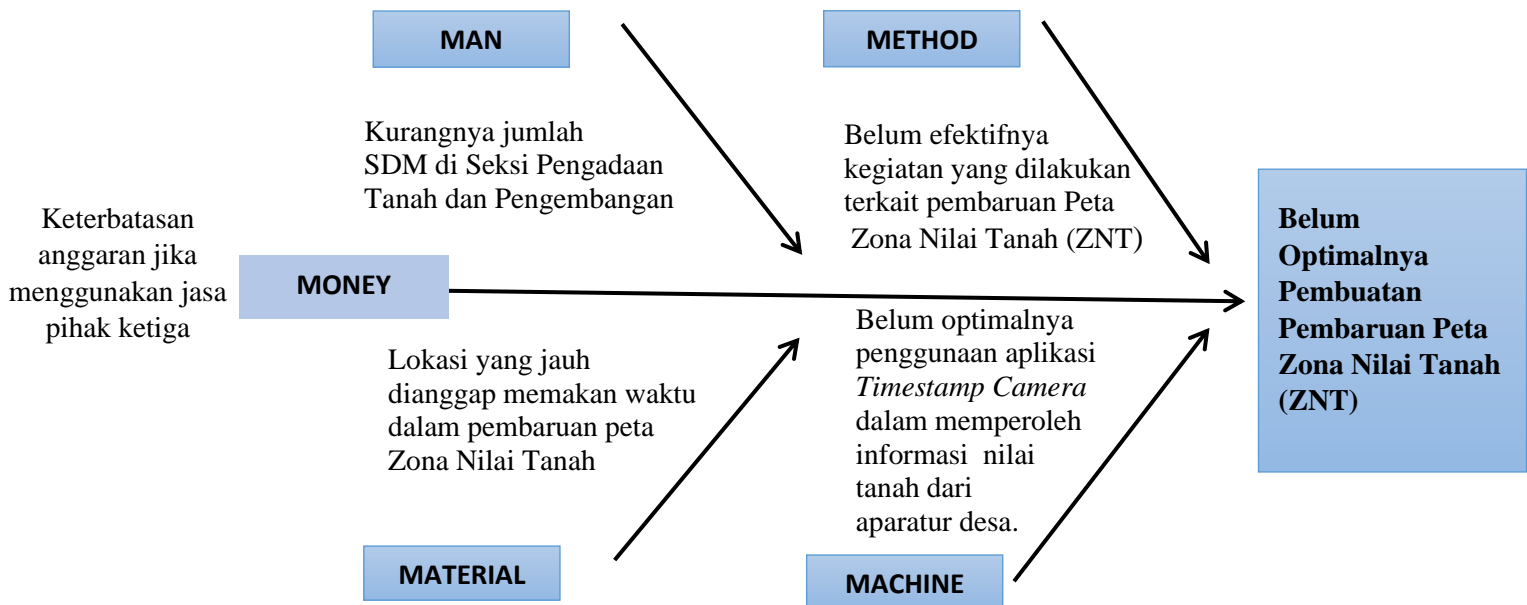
MAN

METHOD

Kurangnya jumlah SDM di Seksi Pengadaan Tanah dan Pengembangan

Belum efektifnya kegiatan yang dilakukan terkait pembaruan Peta Zona Nilai Tanah (ZNT)

Keterbatasan anggaran jika menggunakan jasa pihak ketiga

MONEY

Belum Optimalnya Pembuatan Pembaruan Peta Zona Nilai Tanah (ZNT)

Lokasi yang jauh dianggap memakan waktu dalam pembaruan peta Zona Nilai Tanah

Belum optimalnya penggunaan aplikasi *Timestamp Camera* dalam memperoleh informasi nilai tanah dari aparatur desa.

MATERIAL

MACHINE